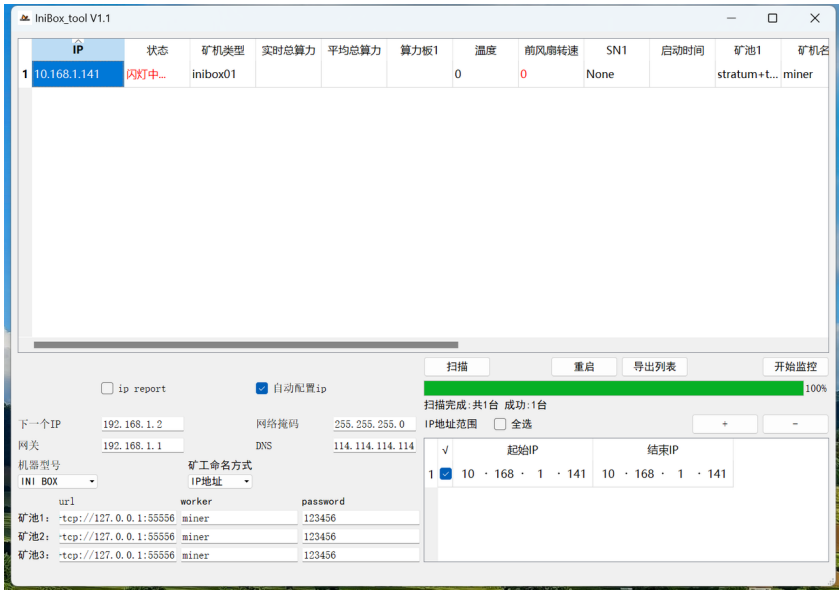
IniBox_tool V1.1

|  | IP | 状态 | 矿机类型 | 实时总算力 | 平均总算力 | 算力板1 | 温度 | 前风扇转速 | SN1 | 启动时间 | 矿池1 | 矿机名 |
|---|---|---|---|---|---|---|---|---|---|---|---|---|
| 1 | 10.168.1.141 | 闪灯中... | inibox01 |  |  |  | 0 | 0 | None |  | stratum+t... | miner |

ip report
自动配置ip

下一个IP 192.168.1.2
网络掩码 255.255.255.0
网关 192.168.1.1
DNS 114.114.114.114
机器型号 INI BOX
矿工命名方式 IP地址

|  | url | worker | password |
|---|---|---|---|
| 矿池1: | -tcp://127.0.0.1:55556 | miner | 123456 |
| 矿池2: | -tcp://127.0.0.1:55556 | miner | 123456 |
| 矿池3: | -tcp://127.0.0.1:55556 | miner | 123456 |

扫描
重启
导出列表
开始监控
100%
扫描完成:共1台 成功:1台
IP地址范围 全选
+
-

|  | √ | 起始IP | 结束IP |
|---|---|---|---|
| 1 | ✓ | 10 · 168 · 1 · 141 | 10 · 168 · 1 · 141 |